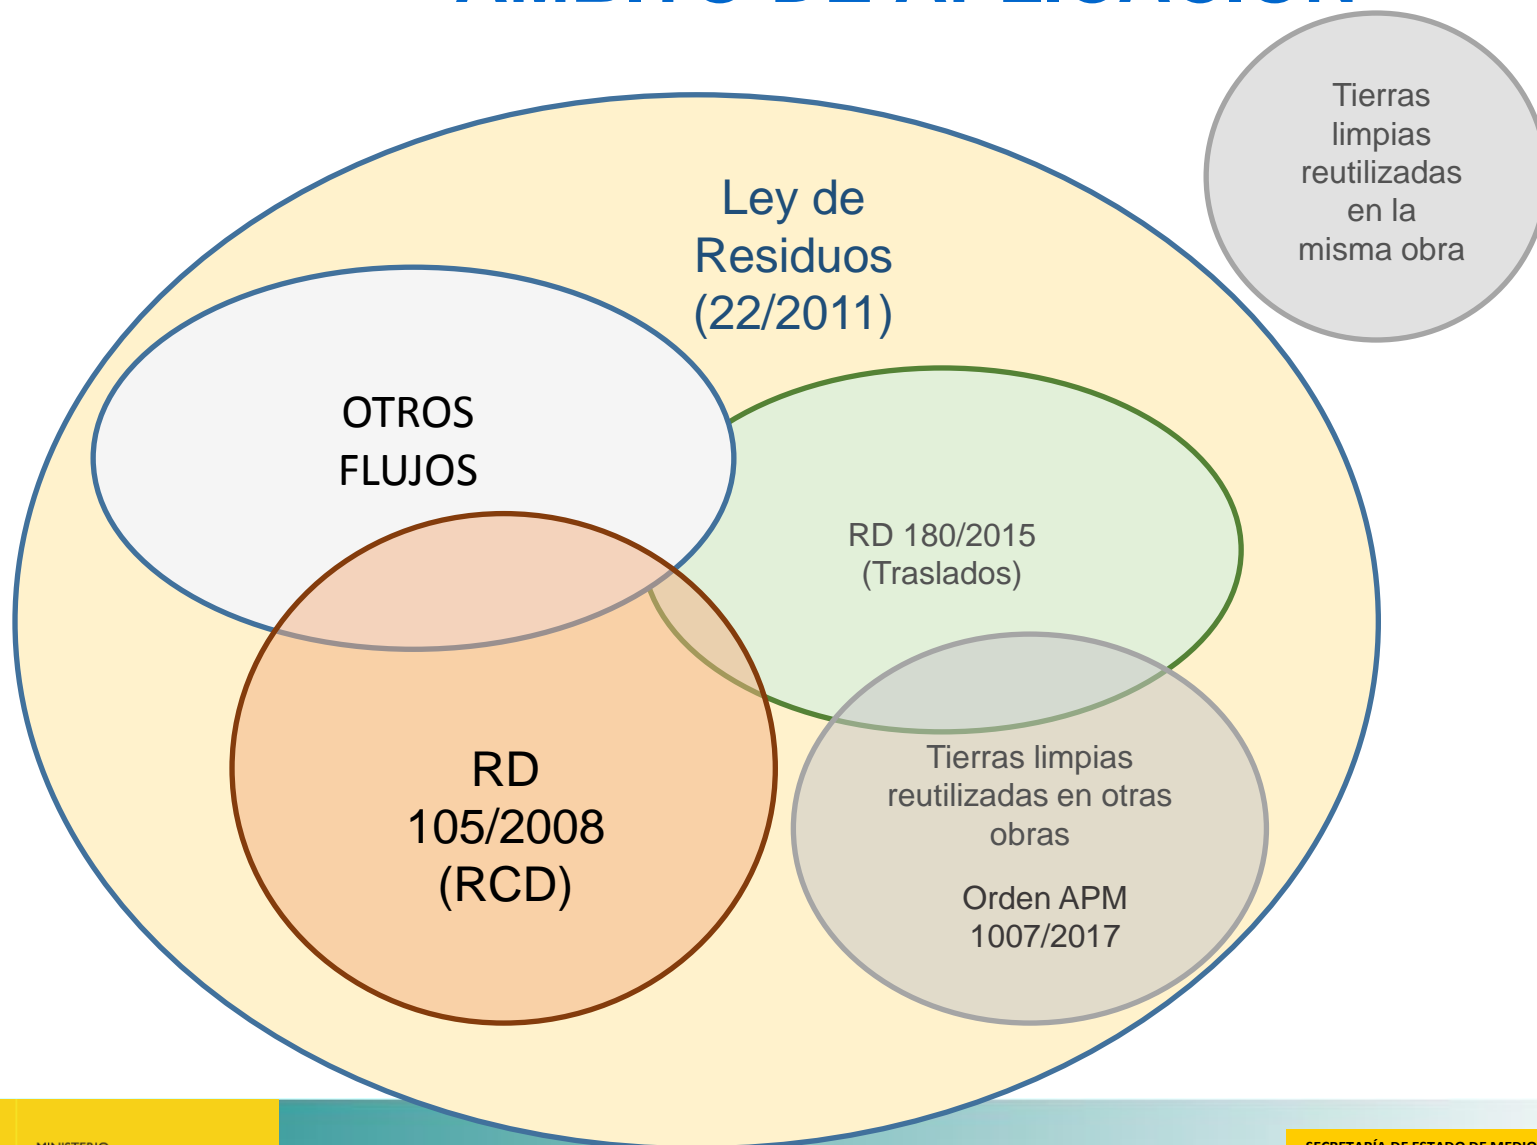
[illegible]

Tierras limpias reutilizadas en la misma obra

Ley de Residuos (22/2011)

OTROS FLUJOS

RD 180/2015 (Traslados)

RD 105/2008 (RCD)

Tierras limpias reutilizadas en otras obras

Orden APM 1007/2017

MINISTERIO

SECRETARÍA DE ESTADO DE MEDIO